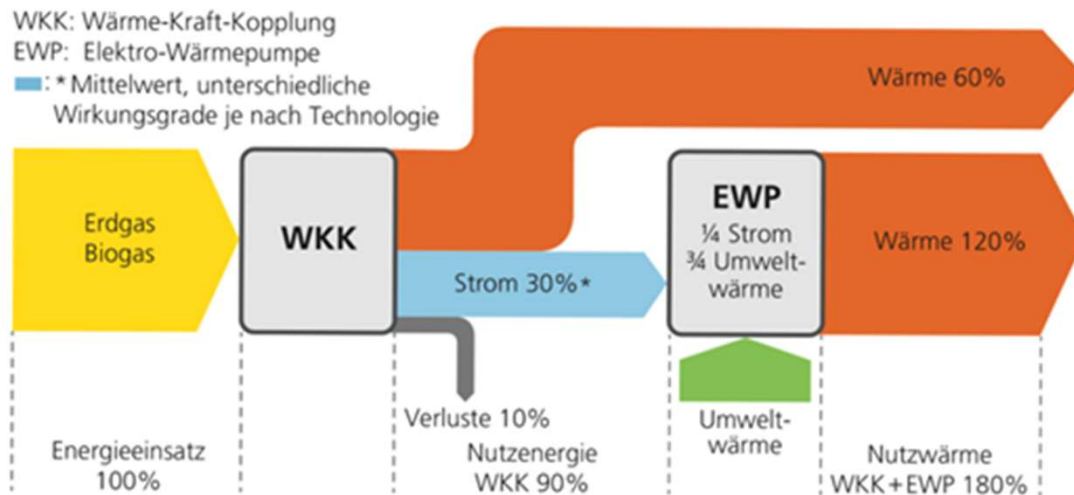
WKK: Wärme-Kraft-Kopplung
EWP: Elektro-Wärmepumpe
: * Mittelwert, unterschiedliche Wirkungsgrade je nach Technologie

Wärme 60%

Erdgas
Biogas

WKK

EWP
$\frac{1}{4}$ Strom
$\frac{3}{4}$ Umweltwärme

Wärme 120%

Strom 30%*

Verluste 10%

Umweltwärme

Energieeinsatz 100%

Nutzenergie WKK 90%

Nutzwärme WKK + EWP 180%